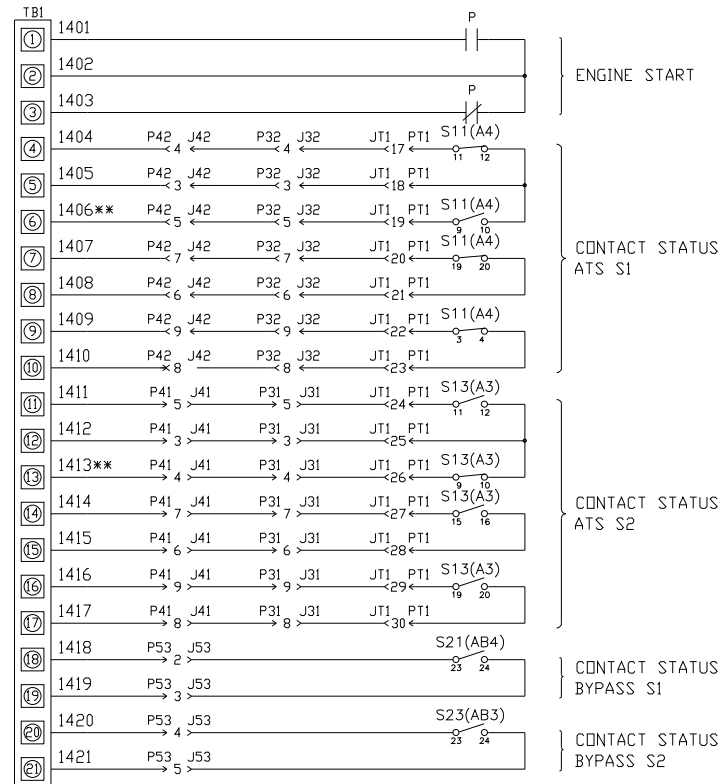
TB1

1 1401 P
2 1402 ENGINE START
3 1403 P

4 1404 P42 J42 4 P32 J32 4 JT1 PT1 17 S11(A4) 11 12
5 1405 P42 J42 3 P32 J32 3 JT1 PT1 18
6 1406** P42 J42 5 P32 J32 5 JT1 PT1 19 S11(A4) 9 10
7 1407 P42 J42 7 P32 J32 7 JT1 PT1 20 S11(A4) 19 20
8 1408 P42 J42 6 P32 J32 6 JT1 PT1 21
9 1409 P42 J42 9 P32 J32 9 JT1 PT1 22 S11(A4) 3 4
10 1410 P42 J42 8 P32 J32 8 JT1 PT1 23

CONTACT STATUS ATS S1

11 1411 P41 J41 5 P31 J31 5 JT1 PT1 24 S13(A3) 11 12
12 1412 P41 J41 3 P31 J31 3 JT1 PT1 25
13 1413** P41 J41 4 P31 J31 4 JT1 PT1 26 S13(A3) 9 10
14 1414 P41 J41 7 P31 J31 7 JT1 PT1 27 S13(A3) 15 16
15 1415 P41 J41 6 P31 J31 6 JT1 PT1 28
16 1416 P41 J41 9 P31 J31 9 JT1 PT1 29 S13(A3) 19 20
17 1417 P41 J41 8 P31 J31 8 JT1 PT1 30

CONTACT STATUS ATS S2

18 1418 P53 J53 2 S21(AB4) 23 24
19 1419 P53 J53 3

CONTACT STATUS BYPASS S1

20 1420 P53 J53 4 S23(AB3) 23 24
21 1421 P53 J53 5

CONTACT STATUS BYPASS S2